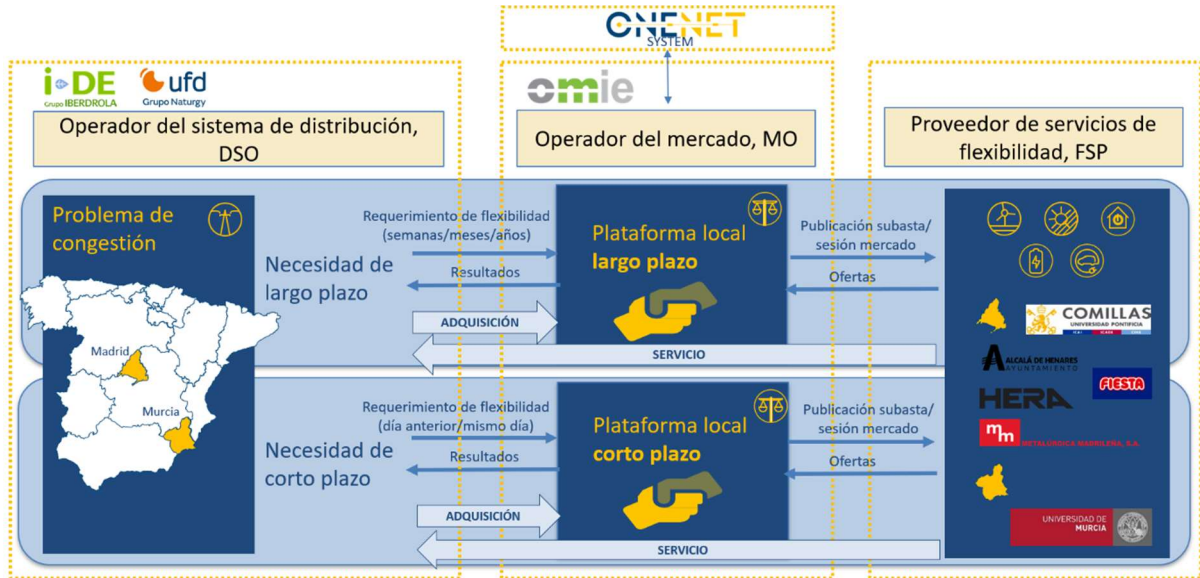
ONENET SYSTEM

i-DE Grupo IBERDROLA

ufd Grupo Naturgy

omie

Operador del sistema de distribución, DSO

Operador del mercado, MO

Proveedor de servicios de flexibilidad, FSP

Problema de congestión

Madrid

Murcia

Necesidad de largo plazo

Requerimiento de flexibilidad (semanas/meses/años)

Resultados

ADQUISICIÓN

Plataforma local largo plazo

Publicación subasta/ sesión mercado

Ofertas

SERVICIO

COMILLAS UNIVERSIDAD PONTIFICIA

ALCALÁ DE HENARES AYUNTAMIENTO

HERA

FIESTA

Necesidad de corto plazo

Requerimiento de flexibilidad (día anterior/mismo día)

Resultados

ADQUISICIÓN

Plataforma local corto plazo

Publicación subasta/ sesión mercado

Ofertas

SERVICIO

mm METALÚRGICA MADRILEÑA, S.A.

UNIVERSIDAD DE MURCIA